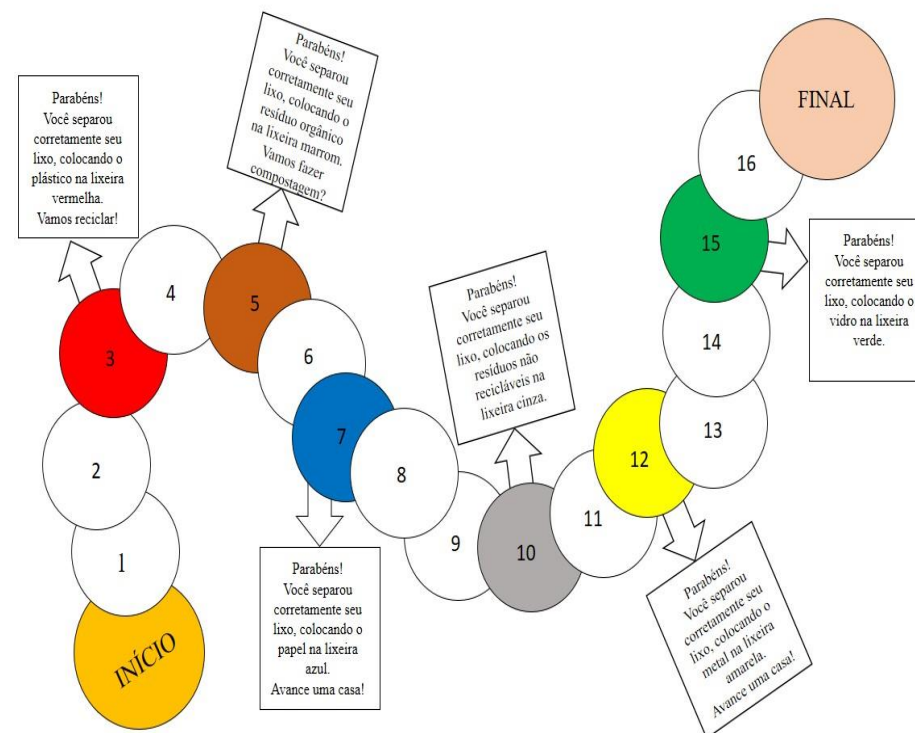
Parabéns! Você separou corretamente seu lixo, colocando o plástico na lixeira vermelha. Vamos reciclar!

Parabéns! Você separou corretamente seu lixo, colocando o resíduo orgânico na lixeira marrom. Vamos fazer compostagem?

FINAL

16

15

Parabéns! Você separou corretamente seu lixo, colocando o vidro na lixeira verde.

4

5

3

6

14

Parabéns! Você separou corretamente seu lixo, colocando os resíduos não recicláveis na lixeira cinza.

7

2

8

12

13

9

10

11

1

INÍCIO

Parabéns! Você separou corretamente seu lixo, colocando o papel na lixeira azul. Avance uma casa!

Parabéns! Você separou corretamente seu lixo, colocando o metal na lixeira amarela. Avance uma casa!